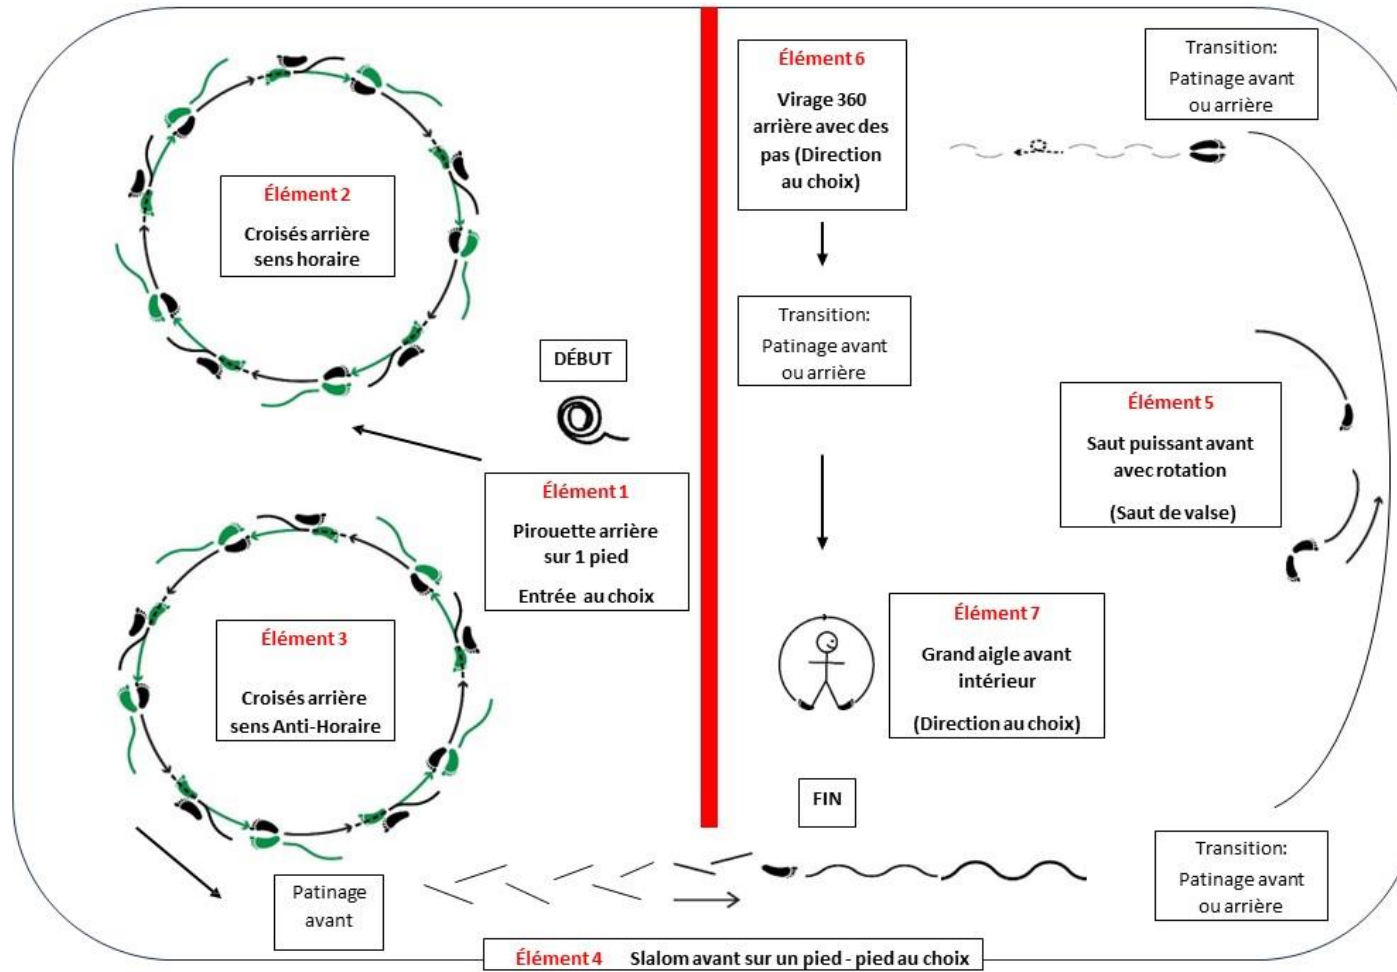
Élément 2

Croisés arrière sens horaire

DÉBUT

Élément 1

Pirouette arrière sur 1 pied

Entrée au choix

Élément 3

Croisés arrière sens Anti-Horaire

Patinage avant

Élément 6

Virage 360 arrière avec des pas (Direction au choix)

Transition:

Patinage avant ou arrière

Transition:

Patinage avant ou arrière

Élément 5

Saut puissant avant avec rotation

(Saut de valse)

Élément 7

Grand aigle avant intérieur

(Direction au choix)

FIN

Transition:

Patinage avant ou arrière

Élément 4 Slalom avant sur un pied - pied au choix